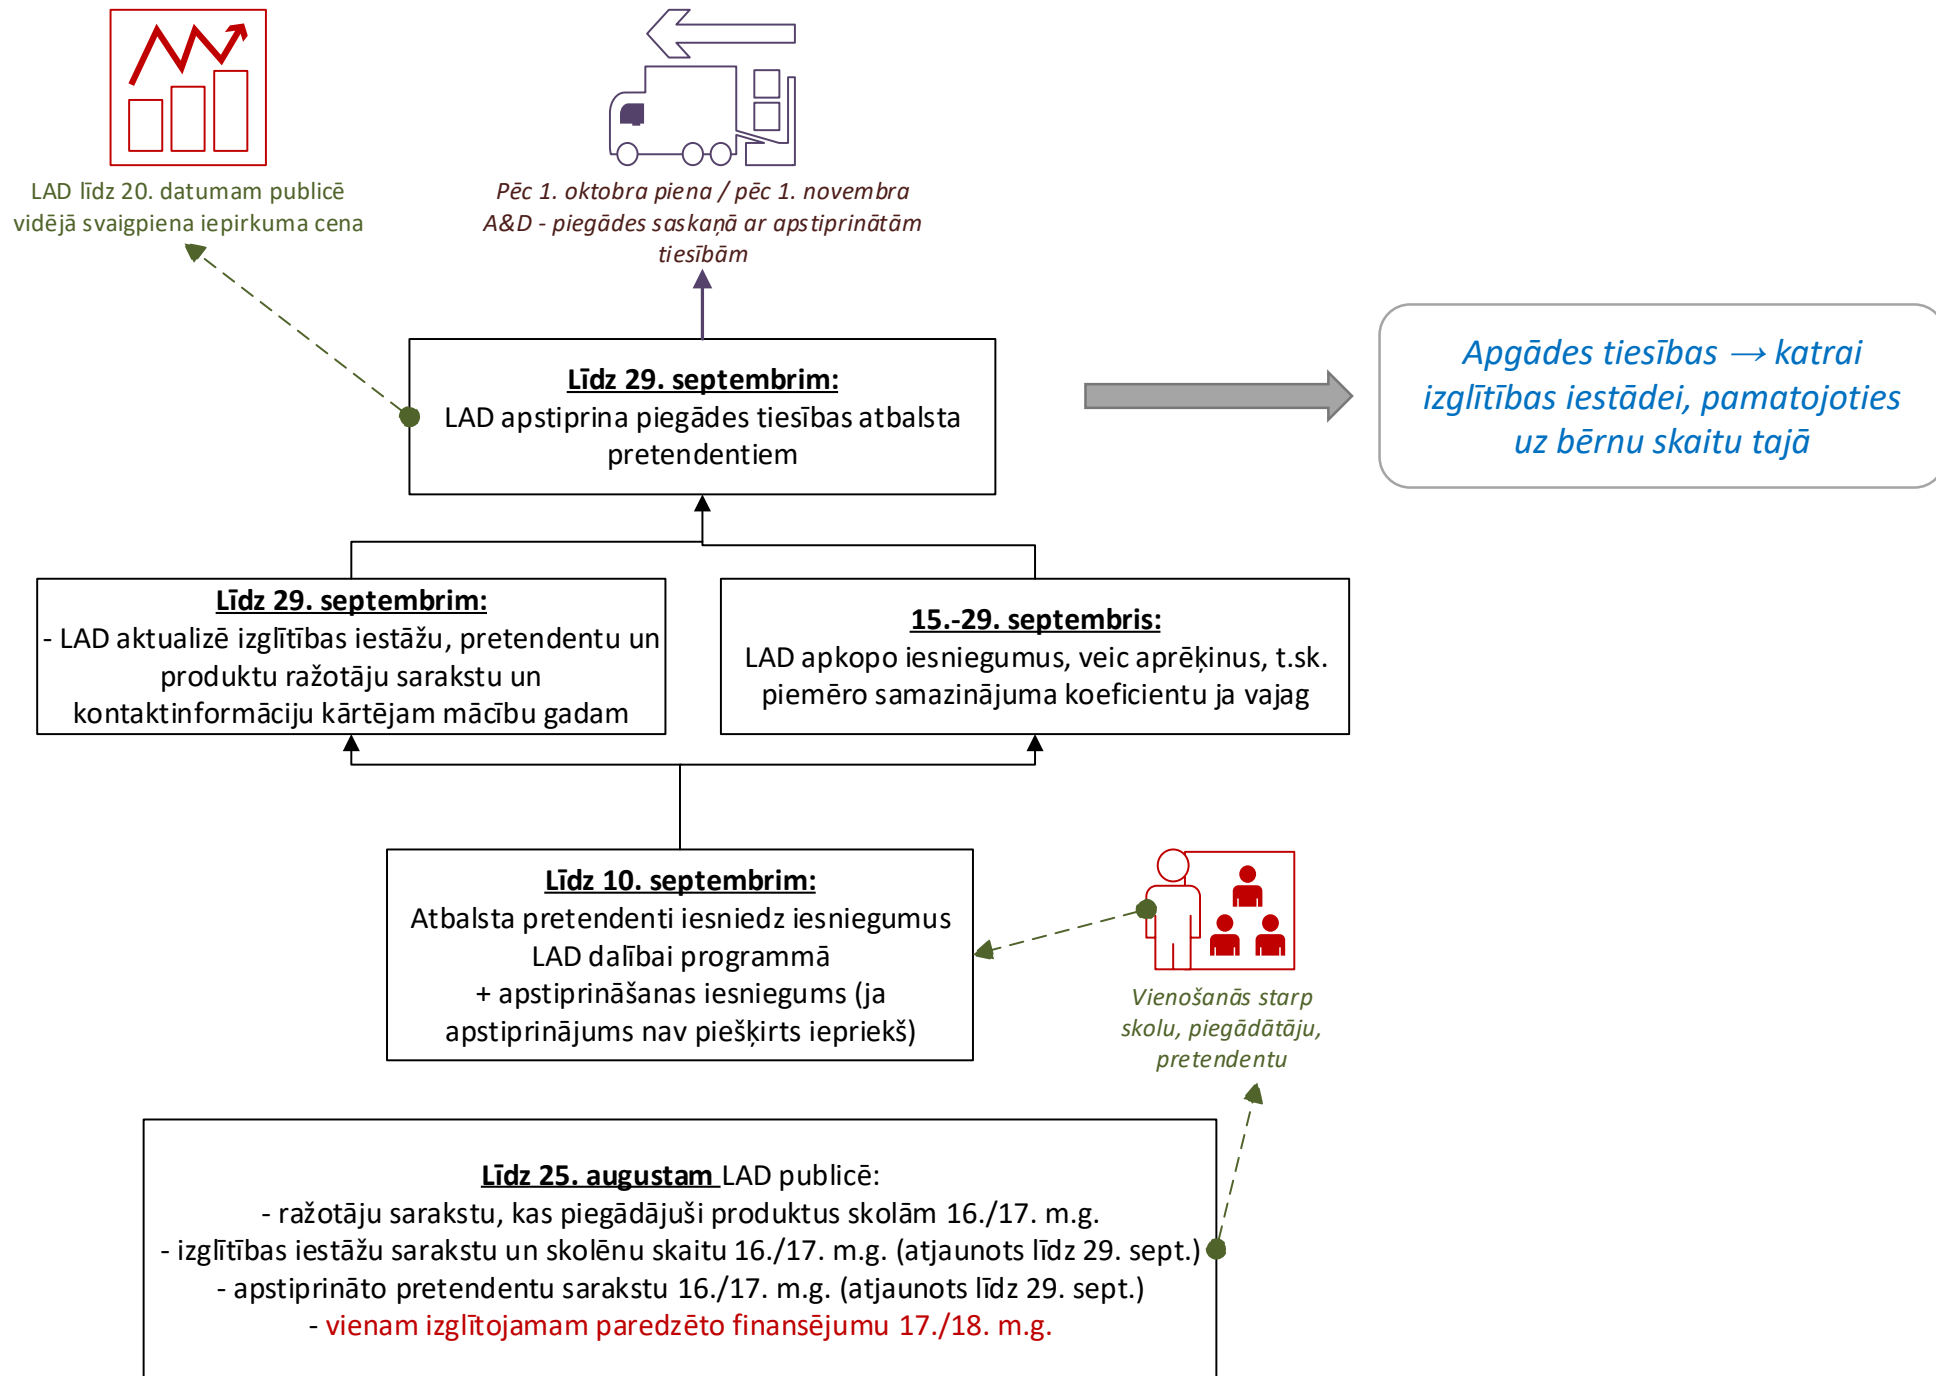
LAD līdz 20. datumam publicē vidējā svaigpiena iepirkuma cena

Pēc 1. oktobra piena / pēc 1. novembra A&D - piegādes saskaņā ar apstiprinātām tiesībām

Līdz 29. septembrim:
LAD apstiprina piegādes tiesības atbalsta pretendentiem

Apgādes tiesības → katrai izglītības iestādei, pamatojoties uz bērnu skaitu tajā

Līdz 29. septembrim:
- LAD aktualizē izglītības iestāžu, pretendentu un produktu ražotāju sarakstu un kontaktinformāciju kārtējam mācību gadam

15.-29. septembris:
LAD apkopo iesniegumus, veic aprēķinus, t.sk. piemēro samazinājuma koeficientu ja vajag

Līdz 10. septembrim:
Atbalsta pretendenti iesniedz iesniegumus LAD dalībai programmā
+ apstiprināšanas iesniegums (ja apstiprinājums nav piešķirts iepriekš)

Vienošanās starp skolu, piegādātāju, pretendentu

Līdz 25. augustam LAD publicē:
- ražotāju sarakstu, kas piegādājuši produktus skolām 16./17. m.g.
- izglītības iestāžu sarakstu un skolēnu skaitu 16./17. m.g. (atjaunots līdz 29. sept.)
- apstiprināto pretendentu sarakstu 16./17. m.g. (atjaunots līdz 29. sept.)
- vienam izglītojamam paredzēto finansējumu 17./18. m.g.